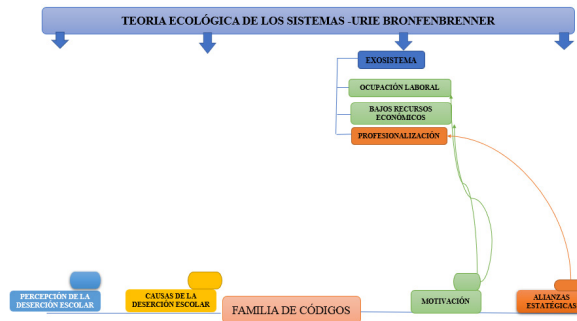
TEORIA ECOLÓGICA DE LOS SISTEMAS -URIE BRONFENBRENNER

EXOSISTEMA

OCUPACIÓN LABORAL

BAJOS RECURSOS ECONÓMICOS

PROFESIONALIZACIÓN

PERCEPCIÓN DE LA DESERCIÓN ESCOLAR

CAUSAS DE LA DESERCIÓN ESCOLAR

FAMILIA DE CÓDIGOS

MOTIVACIÓN

ALIANZAS ESTRATÉGICAS